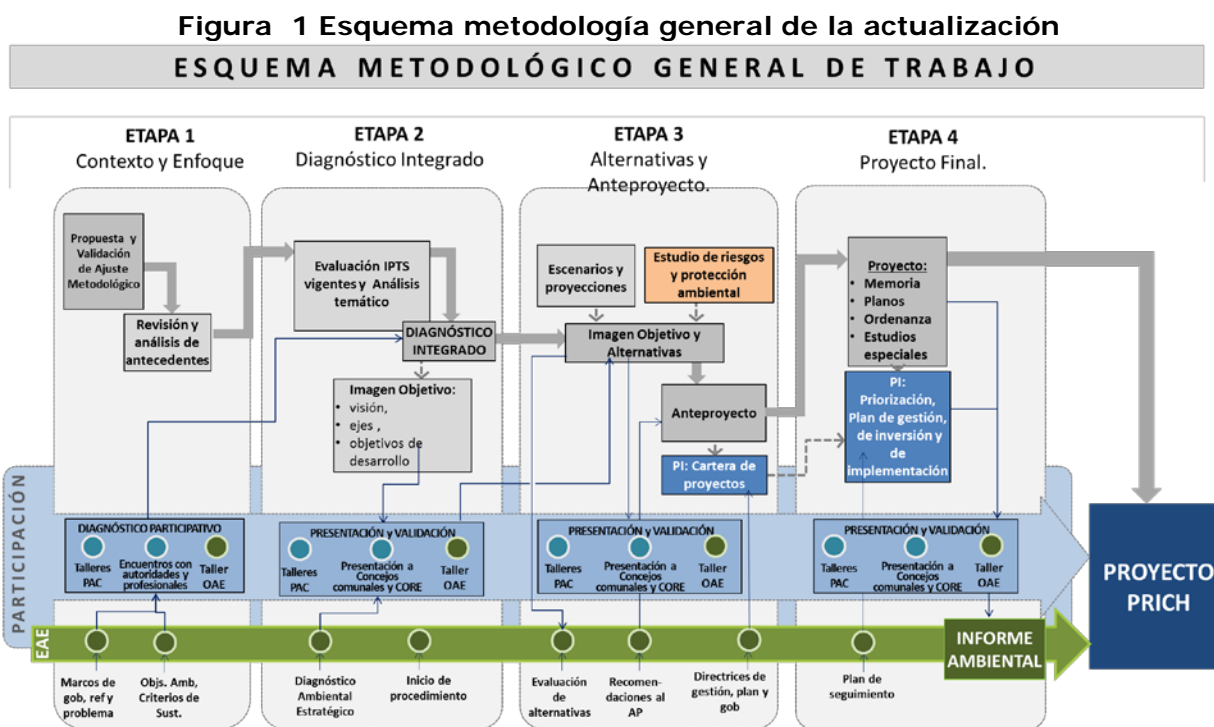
Figura 1 Esquema metodología general de la actualización

ESQUEMA METODOLÓGICO GENERAL DE TRABAJO

ETAPA 1
Contexto y Enfoque

ETAPA 2
Diagnóstico Integrado

ETAPA 3
Alternativas y Anteproyecto.

ETAPA 4
Proyecto Final.

Propuesta y Validación de Ajuste Metodológico

Revisión y análisis de antecedentes

Evaluación IPTS vigentes y Análisis temático

DIAGNÓSTICO INTEGRADO

Imagen Objetivo:
- visión,
- ejes ,
- objetivos de desarrollo

Escenarios y proyecciones

Estudio de riesgos y protección ambiental

Imagen Objetivo y Alternativas

Anteproyecto

PI: Cartera de proyectos

Proyecto:
- Memoria
- Planos
- Ordenanza
- Estudios especiales

PI: Priorización, Plan de gestión, de inversión y de implementación

PARTICIPACIÓN

DIAGNÓSTICO PARTICIPATIVO
Talleres PAC
Encuentros con autoridades y profesionales
Taller OAE

PRESENTACIÓN y VALIDACIÓN
Talleres PAC
Presentación a Concejos comunales y CORE
Taller OAE

PRESENTACIÓN y VALIDACIÓN
Talleres PAC
Presentación a Concejos comunales y CORE
Taller OAE

PRESENTACIÓN y VALIDACIÓN
Talleres PAC
Presentación a Concejos comunales y CORE
Taller OAE

PROYECTO PRICH

EAE

Marcos de gob, ref y problema

Objs. Amb, Criterios de Sust.

Diagnóstico Ambiental Estratégico

Inicio de procedimiento

Evaluación de alternativas

Recomendaciones al AP

Directrices de gestión, plan y gob

Plan de seguimiento

INFORME AMBIENTAL